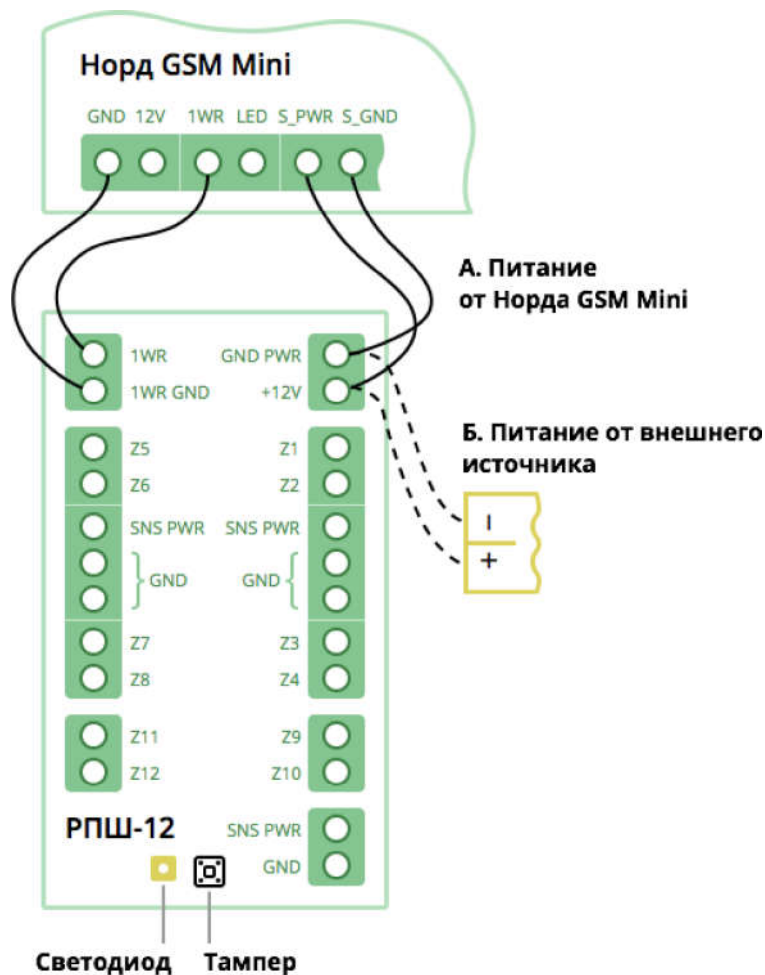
Норд GSM Mini

GND 12V 1WR LED S_PWR S_GND

А. Питание от Норда GSM Mini

1WR
1WR GND
GND PWR
+12V

Б. Питание от внешнего источника

Z5
Z6
Z1
Z2
SNS PWR
SNS PWR
GND
GND
Z7
Z8
Z3
Z4
Z11
Z12
Z9
Z10

–
+

РПШ-12

SNS PWR
GND

Светодиод Тампер